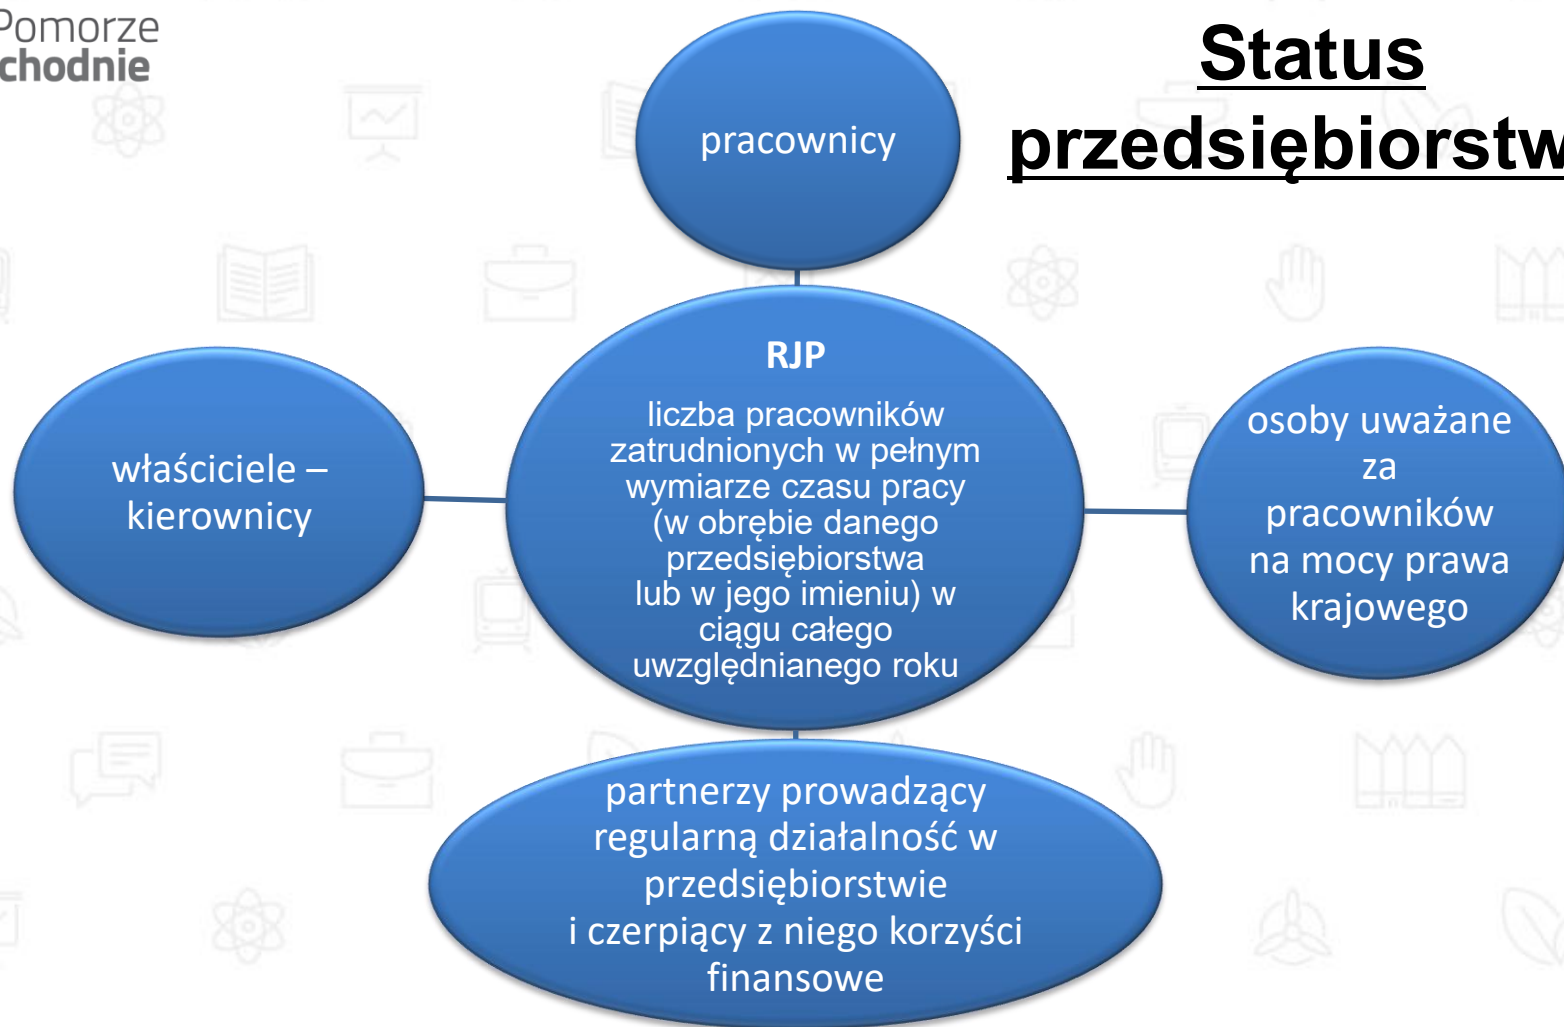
Pomorze
chodnie

Status
przedsiębiorstw

pracownicy

RJP
liczba pracowników zatrudnionych w pełnym wymiarze czasu pracy (w obrębie danego przedsiębiorstwa lub w jego imieniu) w ciągu całego uwzględnianego roku

właściciele – kierownicy

osoby uważane za pracowników na mocy prawa krajowego

partnerzy prowadzący regularną działalność w przedsiębiorstwie i czerpiący z niego korzyści finansowe